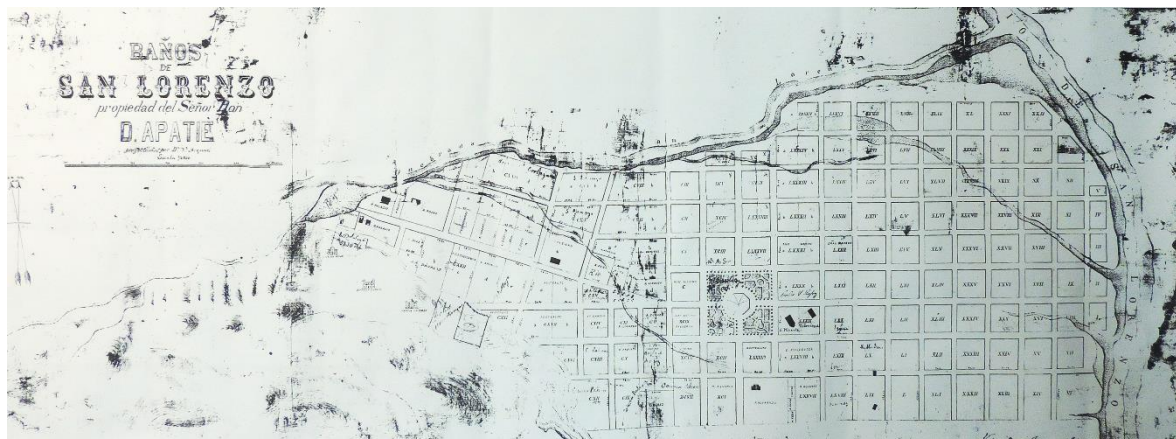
BAÑOS
DE
SAN LORENZO
propiedad del Señor Don
D. APATIE
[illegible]

RIO DE SAN LORENZO

LXXXI LXXIII LXXII LXVIII LXVI LXXIV LXXXIII LXV LXIII LXIV LXII LX LXI LVIII LIX LVII LVI LV LIV LIII LII LI L XLIX XLVIII XLVII XLVI XLV XLIV XLIII XLII XLI XL XXXIX XXXVIII XXXVII XXXVI XXXV XXXIV XXXIII XXXII XXXI XXX XXIX XXVIII XXVII XXVI XXV XXIV XXIII XXII XXI XX XIX XVIII XVII XVI XV XIV XIII XII XI X IX VIII VII VI V IV III II I